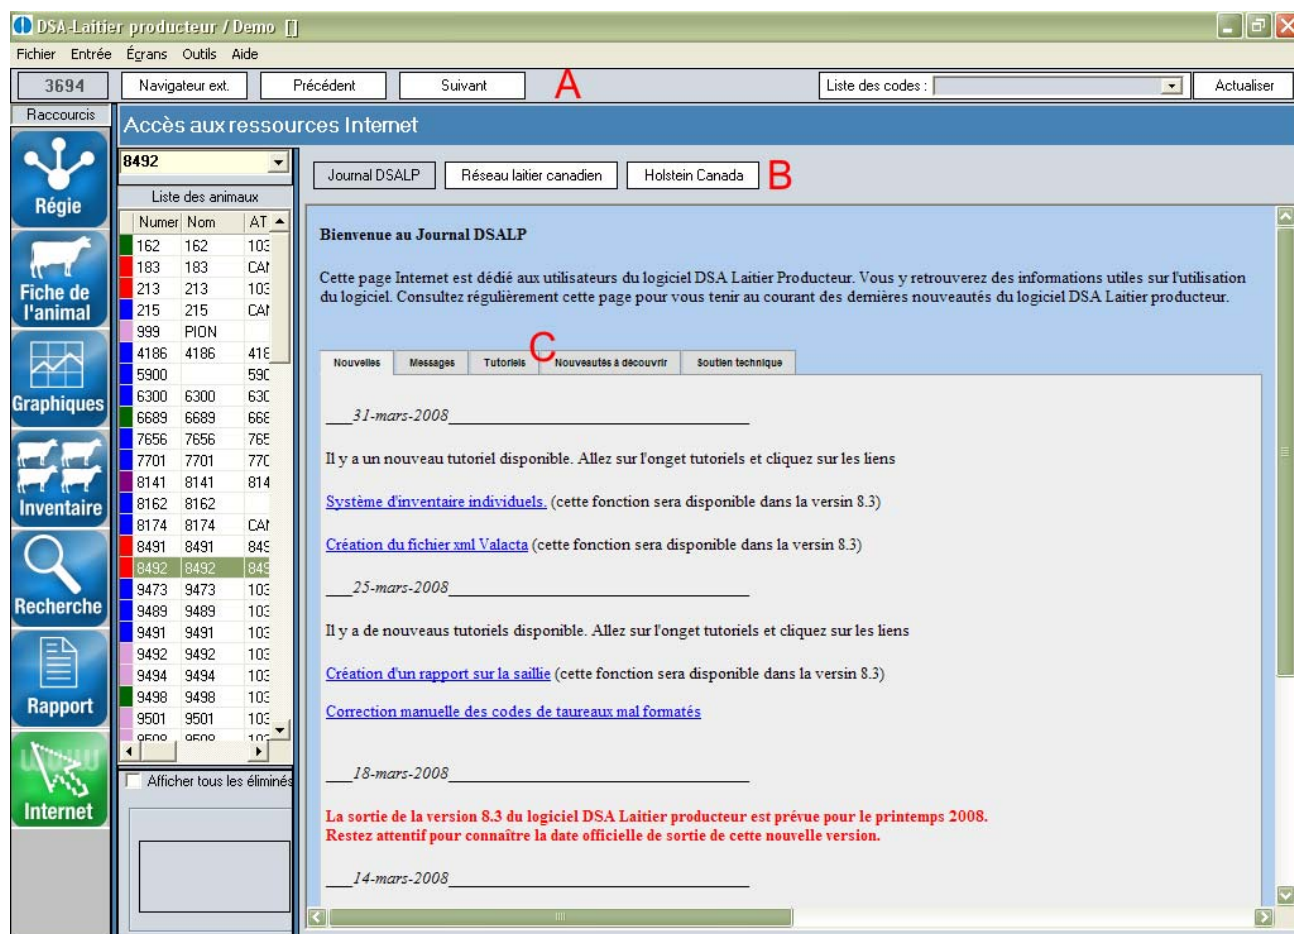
DSA-Laitier producteur / Demo []

Fichier Entrée Écrans Outils Aide

3694 | Navigateur ext. | Précédent | Suivant | A | Liste des codes : | Actualiser

Raccourcis

Régie

Fiche de l'animal

Graphiques

Inventaire

Recherche

Rapport

Internet

Accès aux ressources Internet

8492

Liste des animaux

| | Numer | Nom | AT |
|---|---|---|---|
| | 162 | 162 | 10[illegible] |
| | 183 | 183 | CA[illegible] |
| | 213 | 213 | 10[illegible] |
| | 215 | 215 | CA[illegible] |
| | 999 | PION | |
| | 4186 | 4186 | 41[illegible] |
| | 5900 | | 59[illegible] |
| | 6300 | 6300 | 63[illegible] |
| | 6689 | 6689 | 66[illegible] |
| | 7656 | 7656 | 76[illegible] |
| | 7701 | 7701 | 77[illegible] |
| | 8141 | 8141 | 81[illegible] |
| | 8162 | 8162 | |
| | 8174 | 8174 | CA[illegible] |
| | 8491 | 8491 | 84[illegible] |
| | 8492 | 8492 | 84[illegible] |
| | 9473 | 9473 | 10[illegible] |
| | 9489 | 9489 | 10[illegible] |
| | 9491 | 9491 | 10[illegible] |
| | 9492 | 9492 | 10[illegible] |
| | 9494 | 9494 | 10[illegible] |
| | 9498 | 9498 | 10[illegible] |
| | 9501 | 9501 | 10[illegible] |

Afficher tous les éliminés

Journal DSALP | Réseau laitier canadien | Holstein Canada | B

Bienvenue au Journal DSALP

Cette page Internet est dédié aux utilisateurs du logiciel DSA Laitier Producteur. Vous y retrouverez des informations utiles sur l'utilisation du logiciel. Consultez régulièrement cette page pour vous tenir au courant des dernières nouveautés du logiciel DSA Laitier producteur.

Nouvelles | Messages | Tutoriels | C | Nouveautés à découvrir | Soutien technique

___31-mars-2008___

Il y a un nouveau tutoriel disponible. Allez sur l'onget tutoriels et cliquez sur les liens

Système d'inventaire individuels. (cette fonction sera disponible dans la versin 8.3)

Création du fichier xml Valacta (cette fonction sera disponible dans la versin 8.3)

___25-mars-2008___

Il y a de nouveaus tutoriels disponible. Allez sur l'onget tutoriels et cliquez sur les liens

Création d'un rapport sur la saillie (cette fonction sera disponible dans la versin 8.3)

Correction manuelle des codes de taureaux mal formatés

___18-mars-2008___

La sortie de la version 8.3 du logiciel DSA Laitier producteur est prévue pour le printemps 2008.
Restez attentif pour connaître la date officielle de sortie de cette nouvelle version.

___14-mars-2008___